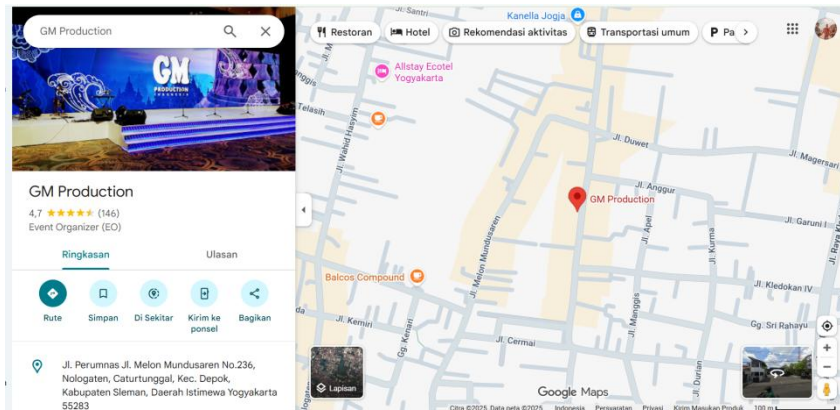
GM Production

GM PRODUCTION

GM Production
4,7 ★★★★★ (146)
Event Organizer (EO)

Ringkasan
Ulasan

Rute
Simpan
Di Sekitar
Kirim ke ponsel
Bagikan

Jl. Perumnas Jl. Melon Mundusaren No.236, Nologaten, Caturtunggal, Kec. Depok, Kabupaten Sleman, Daerah Istimewa Yogyakarta 55283

Restoran
Hotel
Rekomendasi aktivitas
Transportasi umum
Pa

Kanella Jogja
Jl. Santri
Allstay Ecotel Yogyakarta
Telasih
Jl. Wahid Hasyim
Jl. Duwet
Jl. Magersari
Jl. Anggur
GM Production
Jl. Garuni I
Jl. Melon Mundusaren
Jl. Apel
Jl. Manggis
Jl. Kurma
Jl. Raya Klebengan
Balcos Compound
Jl. Kledokan IV
Gg. Sri Rahayu
Jl. Kemiri
Gg. Kenari
Jl. Cermai
Jl. Durian
Lapisan
Google Maps
Citra ©2025, Data peta ©2025
Indonesia
Persyaratan
Privasi
Kirim Masukan Produk
100 m